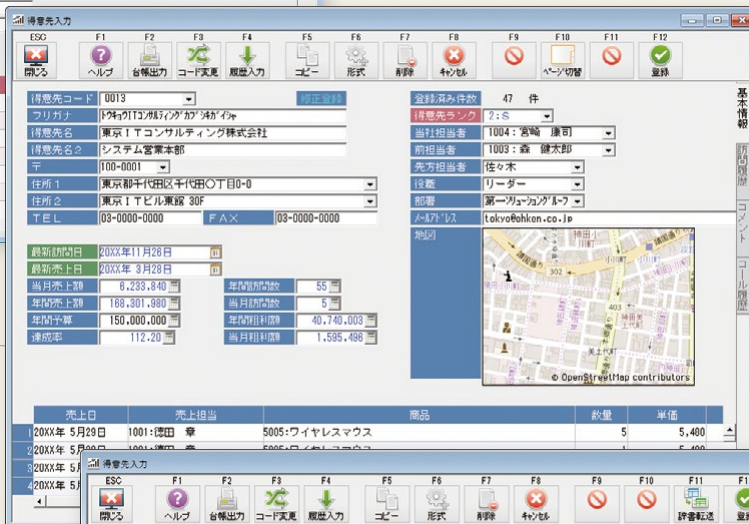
得意先入力

ESC 閉じる
F1 ヘルプ
F2 台帳出力
F3 コード変更
F4 履歴入力
F5 コピー
F6 形式
F7 削除
F8 キャンセル
F9
F10 ページ切替
F11
F12 登録

得意先コード 0013
修正登録
フリガナ トウキョウITコンサルティングカブシキガイシャ
得意先名 東京ITコンサルティング株式会社
得意先名2 システム営業本部
〒 100-0001
住所1 東京都千代田区千代田〇丁目0-0
住所2 東京ITビル東館 30F
TEL 03-0000-0000
FAX 03-0000-0000

登録済み件数 47 件
得意先ランク 2:S
当社担当者 1004:宮崎 康司
前担当者 1003:森 健太郎
先方担当者 佐々木
役職 リーダー
部署 第一ソリューショングループ
メールアドレス tokyo@ohkon.co.jp
地図

© OpenStreetMap contributors

基本情報
訪問履歴
コメント
コール履歴

最新訪問日 20XX年11月28日
最新売上日 20XX年 3月28日
当月売上額 6,233,840
年間売上額 168,301,980
年間予算 150,000,000
達成率 112.20
年間訪問数 55
当月訪問数 5
年間粗利額 40,740,003
当月粗利額 1,595,496

| 売上日 | 売上担当 | 商品 | 数量 | 単価 |
|---|---|---|---|---|
| 20XX年 5月29日 | 1001:徳田 章 | 5005:ワイヤレスマウス | 5 | 5,400 |
| 20XX年 5月 | 1001:徳田 章 | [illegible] | | |
| 20XX年 5月 | | | | |
| 20XX年 5月 | | | | |

得意先入力

ESC 閉じる
F1 ヘルプ
F2 台帳出力
F3 コード変更
F4 履歴入力
F5 コピー
F6 形式
F7 削除
F8 キャンセル
F9
F10
F11 辞書転送
F12 登録